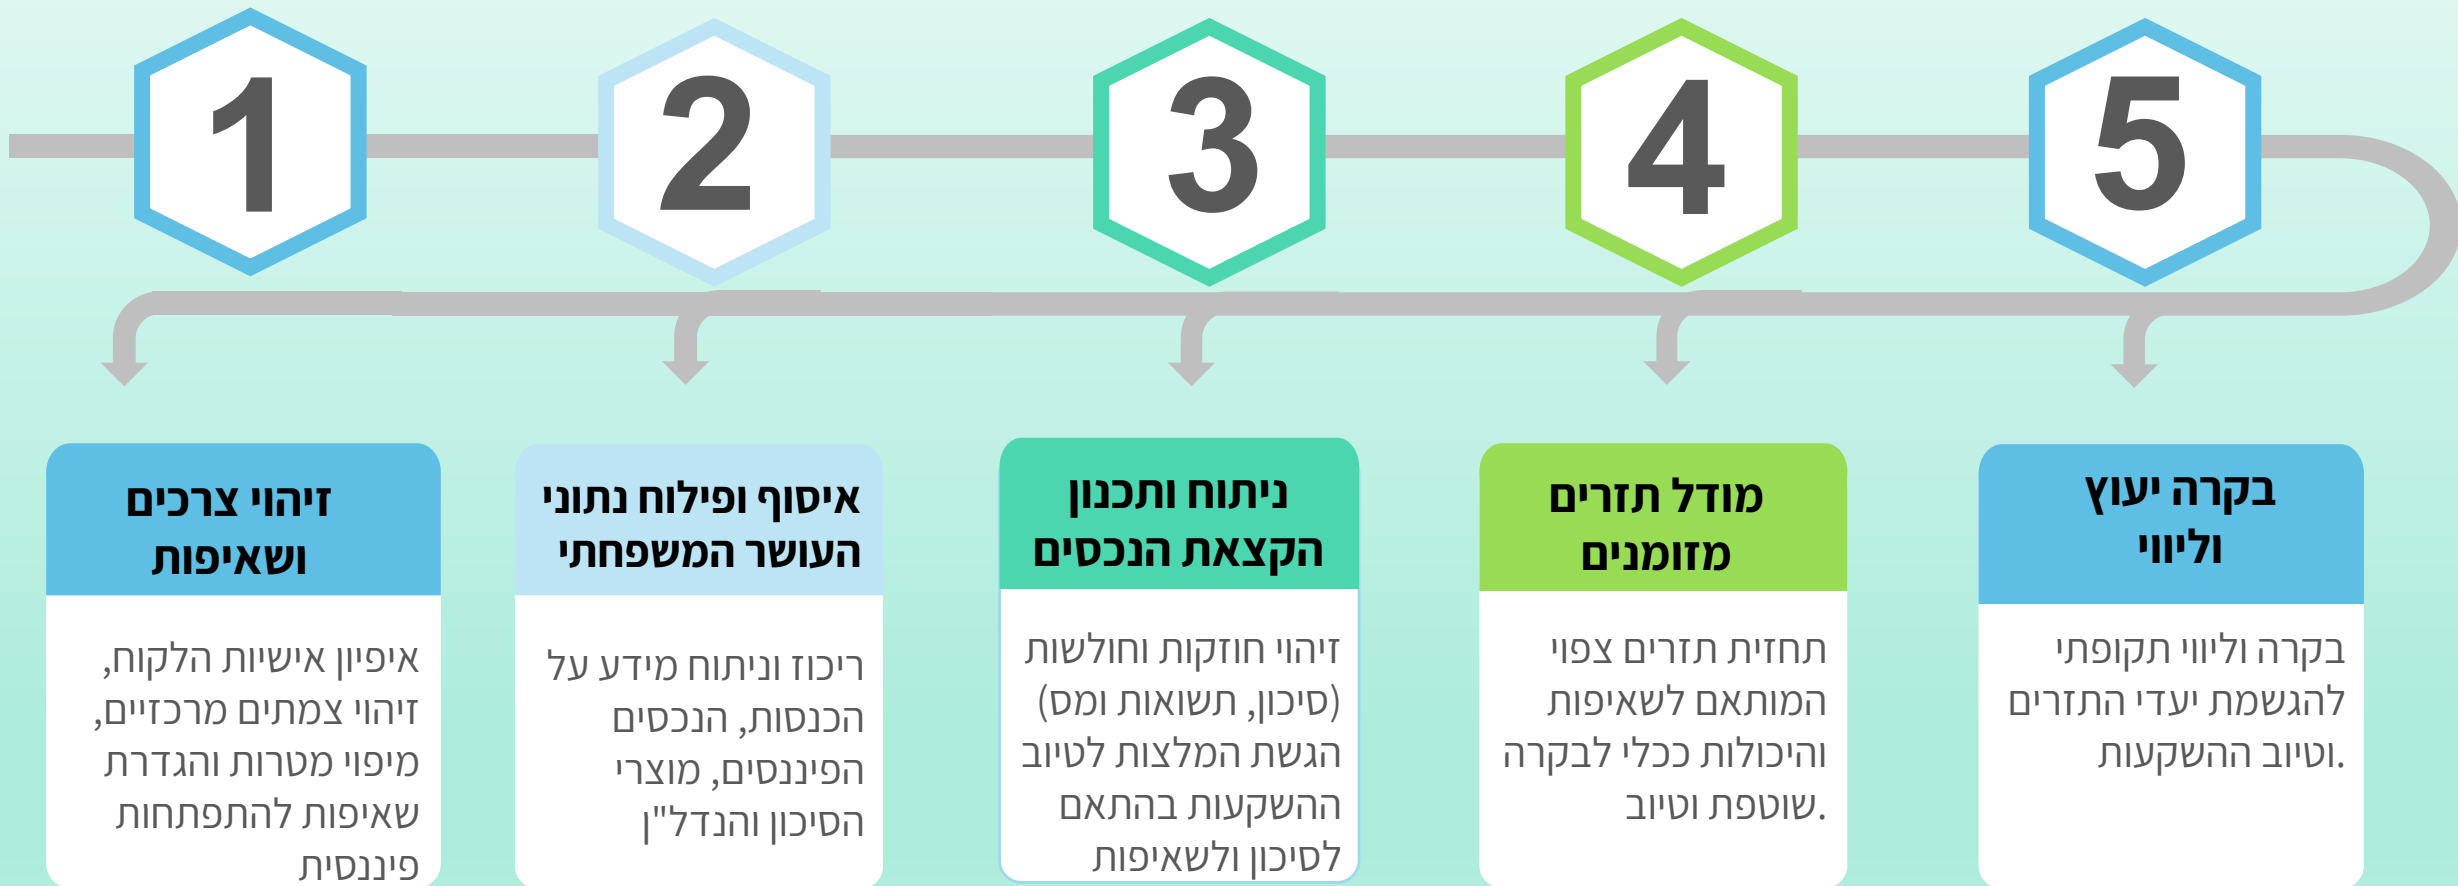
1

2

3

4

5

זיהוי צרכים ושאיפות

איפיון אישיות הלקוח, זיהוי צמתים מרכזיים, מיפוי מטרות והגדרת שאיפות להתפתחות פיננסית

איסוף ופילוח נתוני העושר המשפחתי

ריכוז וניתוח מידע על הכנסות, הנכסים הפיננסים, מוצרי הסיכון והנדל"ן

ניתוח ותכנון הקצאת הנכסים

זיהוי חוזקות וחולשות (סיכון, תשואות ומס) הגשת המלצות לטיוב ההשקעות בהתאם לסיכון ולשאיפות

מודל תזרים מזומנים

תחזית תזרים צפוי המותאם לשאיפות והיכולות ככלי לבקרה שוטפת וטיוב.

בקרה יעוץ וליווי

בקרה וליווי תקופתי להגשמת יעדי התזרים וטיוב ההשקעות.